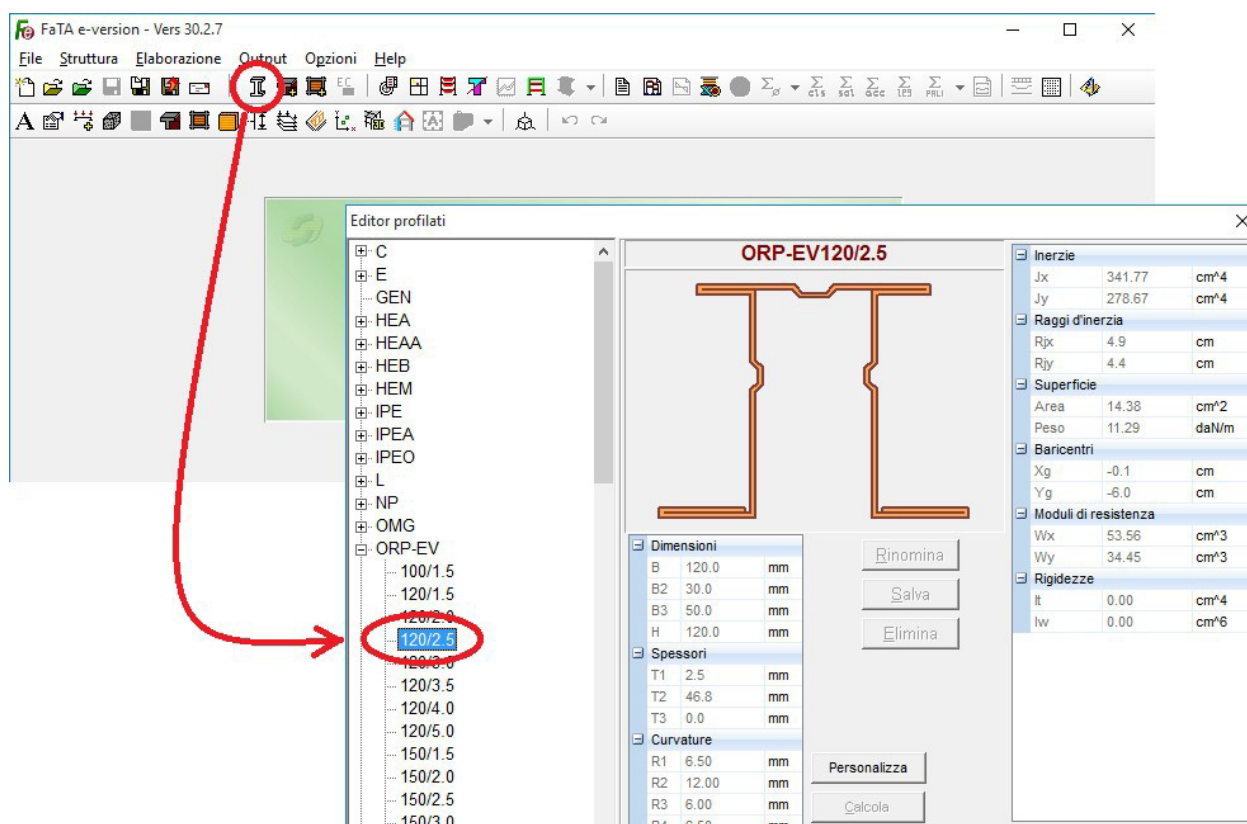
FaTA e-version - Vers 30.2.7

File Struttura Elaborazione Output Opzioni Help

Editor profilati

C
E
GEN
HEAA
HEA
HEB
HEM
IPE
IPEA
IPEO
L
NP
OMG
ORP-EV
100/1.5
120/1.5
120/2.0
120/2.5
120/3.0
120/3.5
120/4.0
120/5.0
150/1.5
150/2.0
150/2.5
150/3.0

ORP-EV120/2.5

| Dimensioni | | |
|---|---|---|
| B | 120.0 | mm |
| B2 | 30.0 | mm |
| B3 | 50.0 | mm |
| H | 120.0 | mm |
| Spessori | | |
| T1 | 2.5 | mm |
| T2 | 46.8 | mm |
| T3 | 0.0 | mm |
| Curvature | | |
| R1 | 6.50 | mm |
| R2 | 12.00 | mm |
| R3 | 6.00 | mm |
| R4 | 6.50 | mm |

Rinomina
Salva
Elimina
Personalizza
Calcola

| Inerzie | | |
|---|---|---|
| Jx | 341.77 | cm^4 |
| Jy | 278.67 | cm^4 |
| Raggi d'inerzia | | |
| Rjx | 4.9 | cm |
| Rjy | 4.4 | cm |
| Superficie | | |
| Area | 14.38 | cm^2 |
| Peso | 11.29 | daN/m |
| Baricentri | | |
| Xg | -0.1 | cm |
| Yg | -6.0 | cm |
| Moduli di resistenza | | |
| Wx | 53.56 | cm^3 |
| Wy | 34.45 | cm^3 |
| Rigidezze | | |
| It | 0.00 | cm^4 |
| Iw | 0.00 | cm^6 |